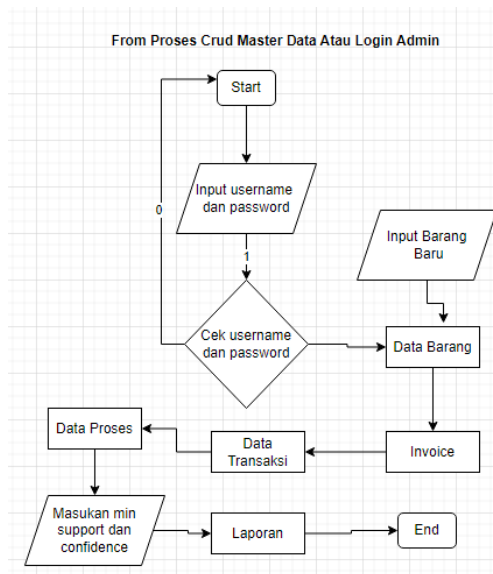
From Proses Crud Master Data Atau Login Admin

Start

Input username dan password

0

1

Cek username dan password

Input Barang Baru

Data Barang

Invoice

Data Transaksi

Data Proses

Masukan min support dan confidence

Laporan

End